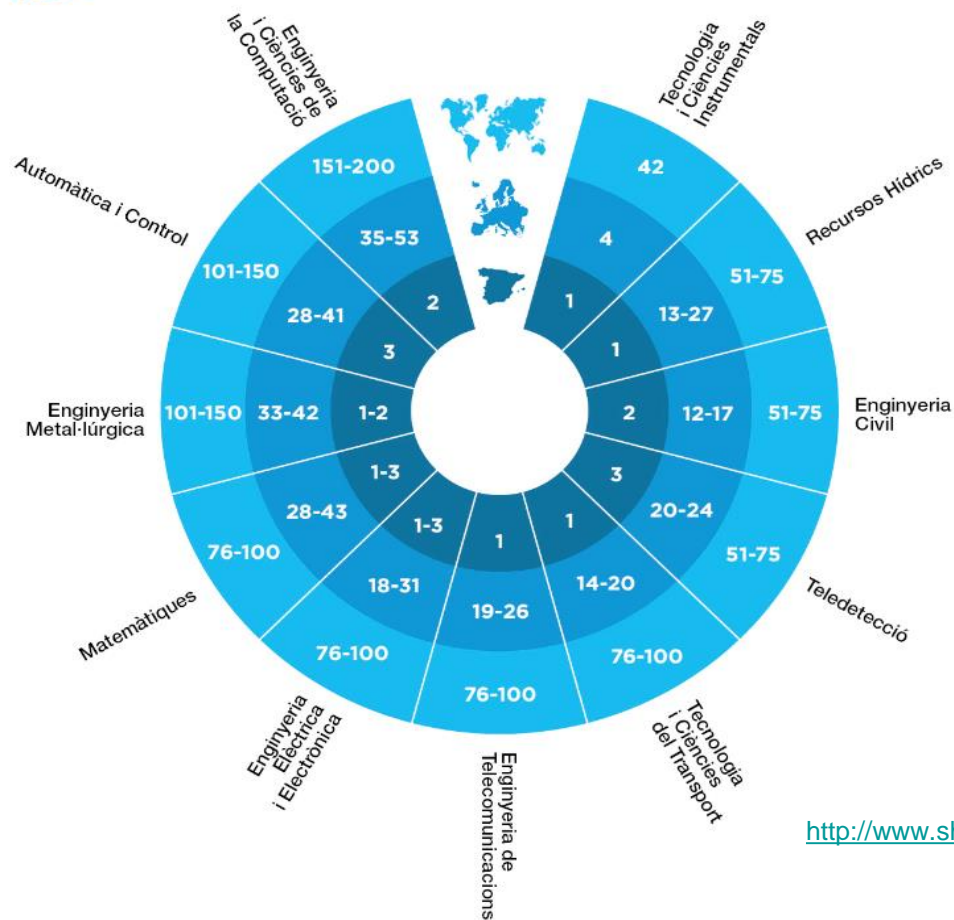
Enginyeria i Ciències de la Computació

151-200
35-53
2

Tecnologia i Ciències Instrumentals

42
4
1

Recursos Hídrics

51-75
13-27
1

Enginyeria Civil

51-75
12-17
2

Teledetecció

51-75
20-24
3

Tecnologia i Ciències del Transport

76-100
14-20
1

Enginyeria de Telecomunicacions

76-100
19-26
1

Enginyeria Elèctrica i Electrònica

76-100
18-31
1-3

Matemàtiques

76-100
28-43
1-3

Enginyeria Metal·lúrgica

101-150
33-42
1-2

Automàtica i Control

101-150
28-41
3

http://www.sl